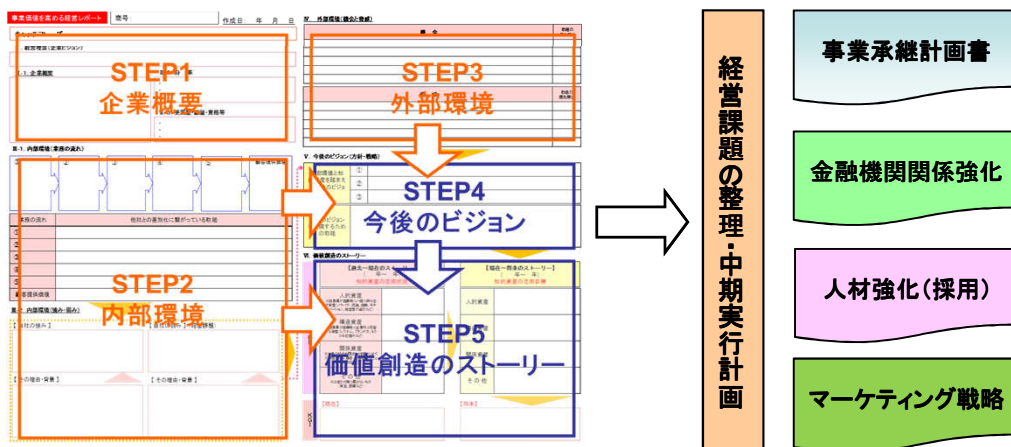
事業価値を高める経営レポート

STEP1
企業概要

STEP3
外部環境

STEP4
今後のビジョン

STEP2
内部環境

STEP5
価値創造のストーリー

経営課題の整理・中期実行計画

事業承継計画書

金融機関関係強化

人材強化(採用)

マーケティング戦略